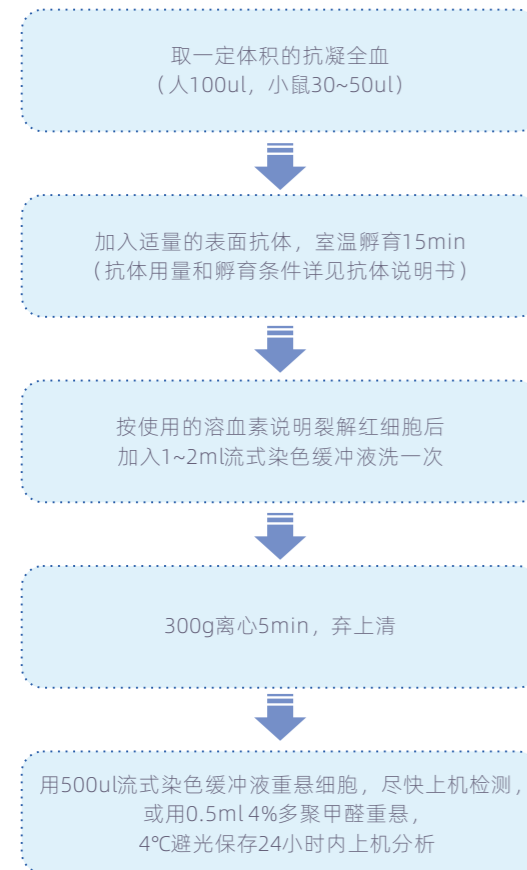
取一定体积的抗凝全血
（人100ul，小鼠30~50ul）

加入适量的表面抗体，室温孵育15min
（抗体用量和孵育条件详见抗体说明书）

按使用的溶血素说明裂解红细胞后
加入1~2ml流式染色缓冲液洗一次

300g离心5min，弃上清

用500ul流式染色缓冲液重悬细胞，尽快上机检测，
或用0.5ml 4%多聚甲醛重悬，
4℃避光保存24小时内上机分析